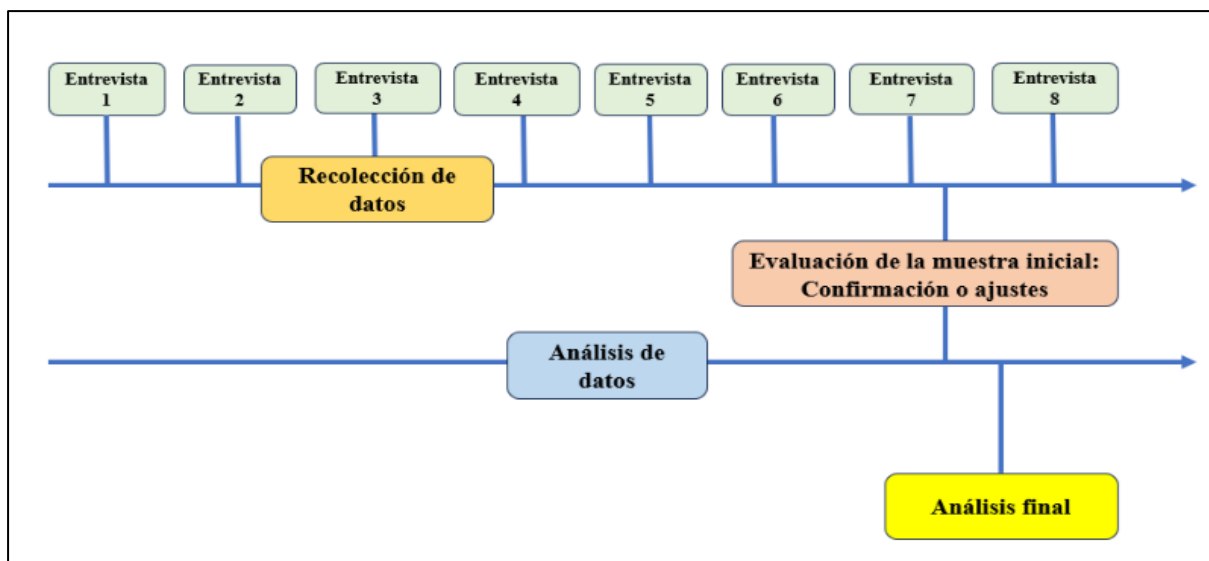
Entrevista 1

Entrevista 2

Entrevista 3

Entrevista 4

Entrevista 5

Entrevista 6

Entrevista 7

Entrevista 8

Recolección de datos

Evaluación de la muestra inicial: Confirmación o ajustes

Análisis de datos

Análisis final